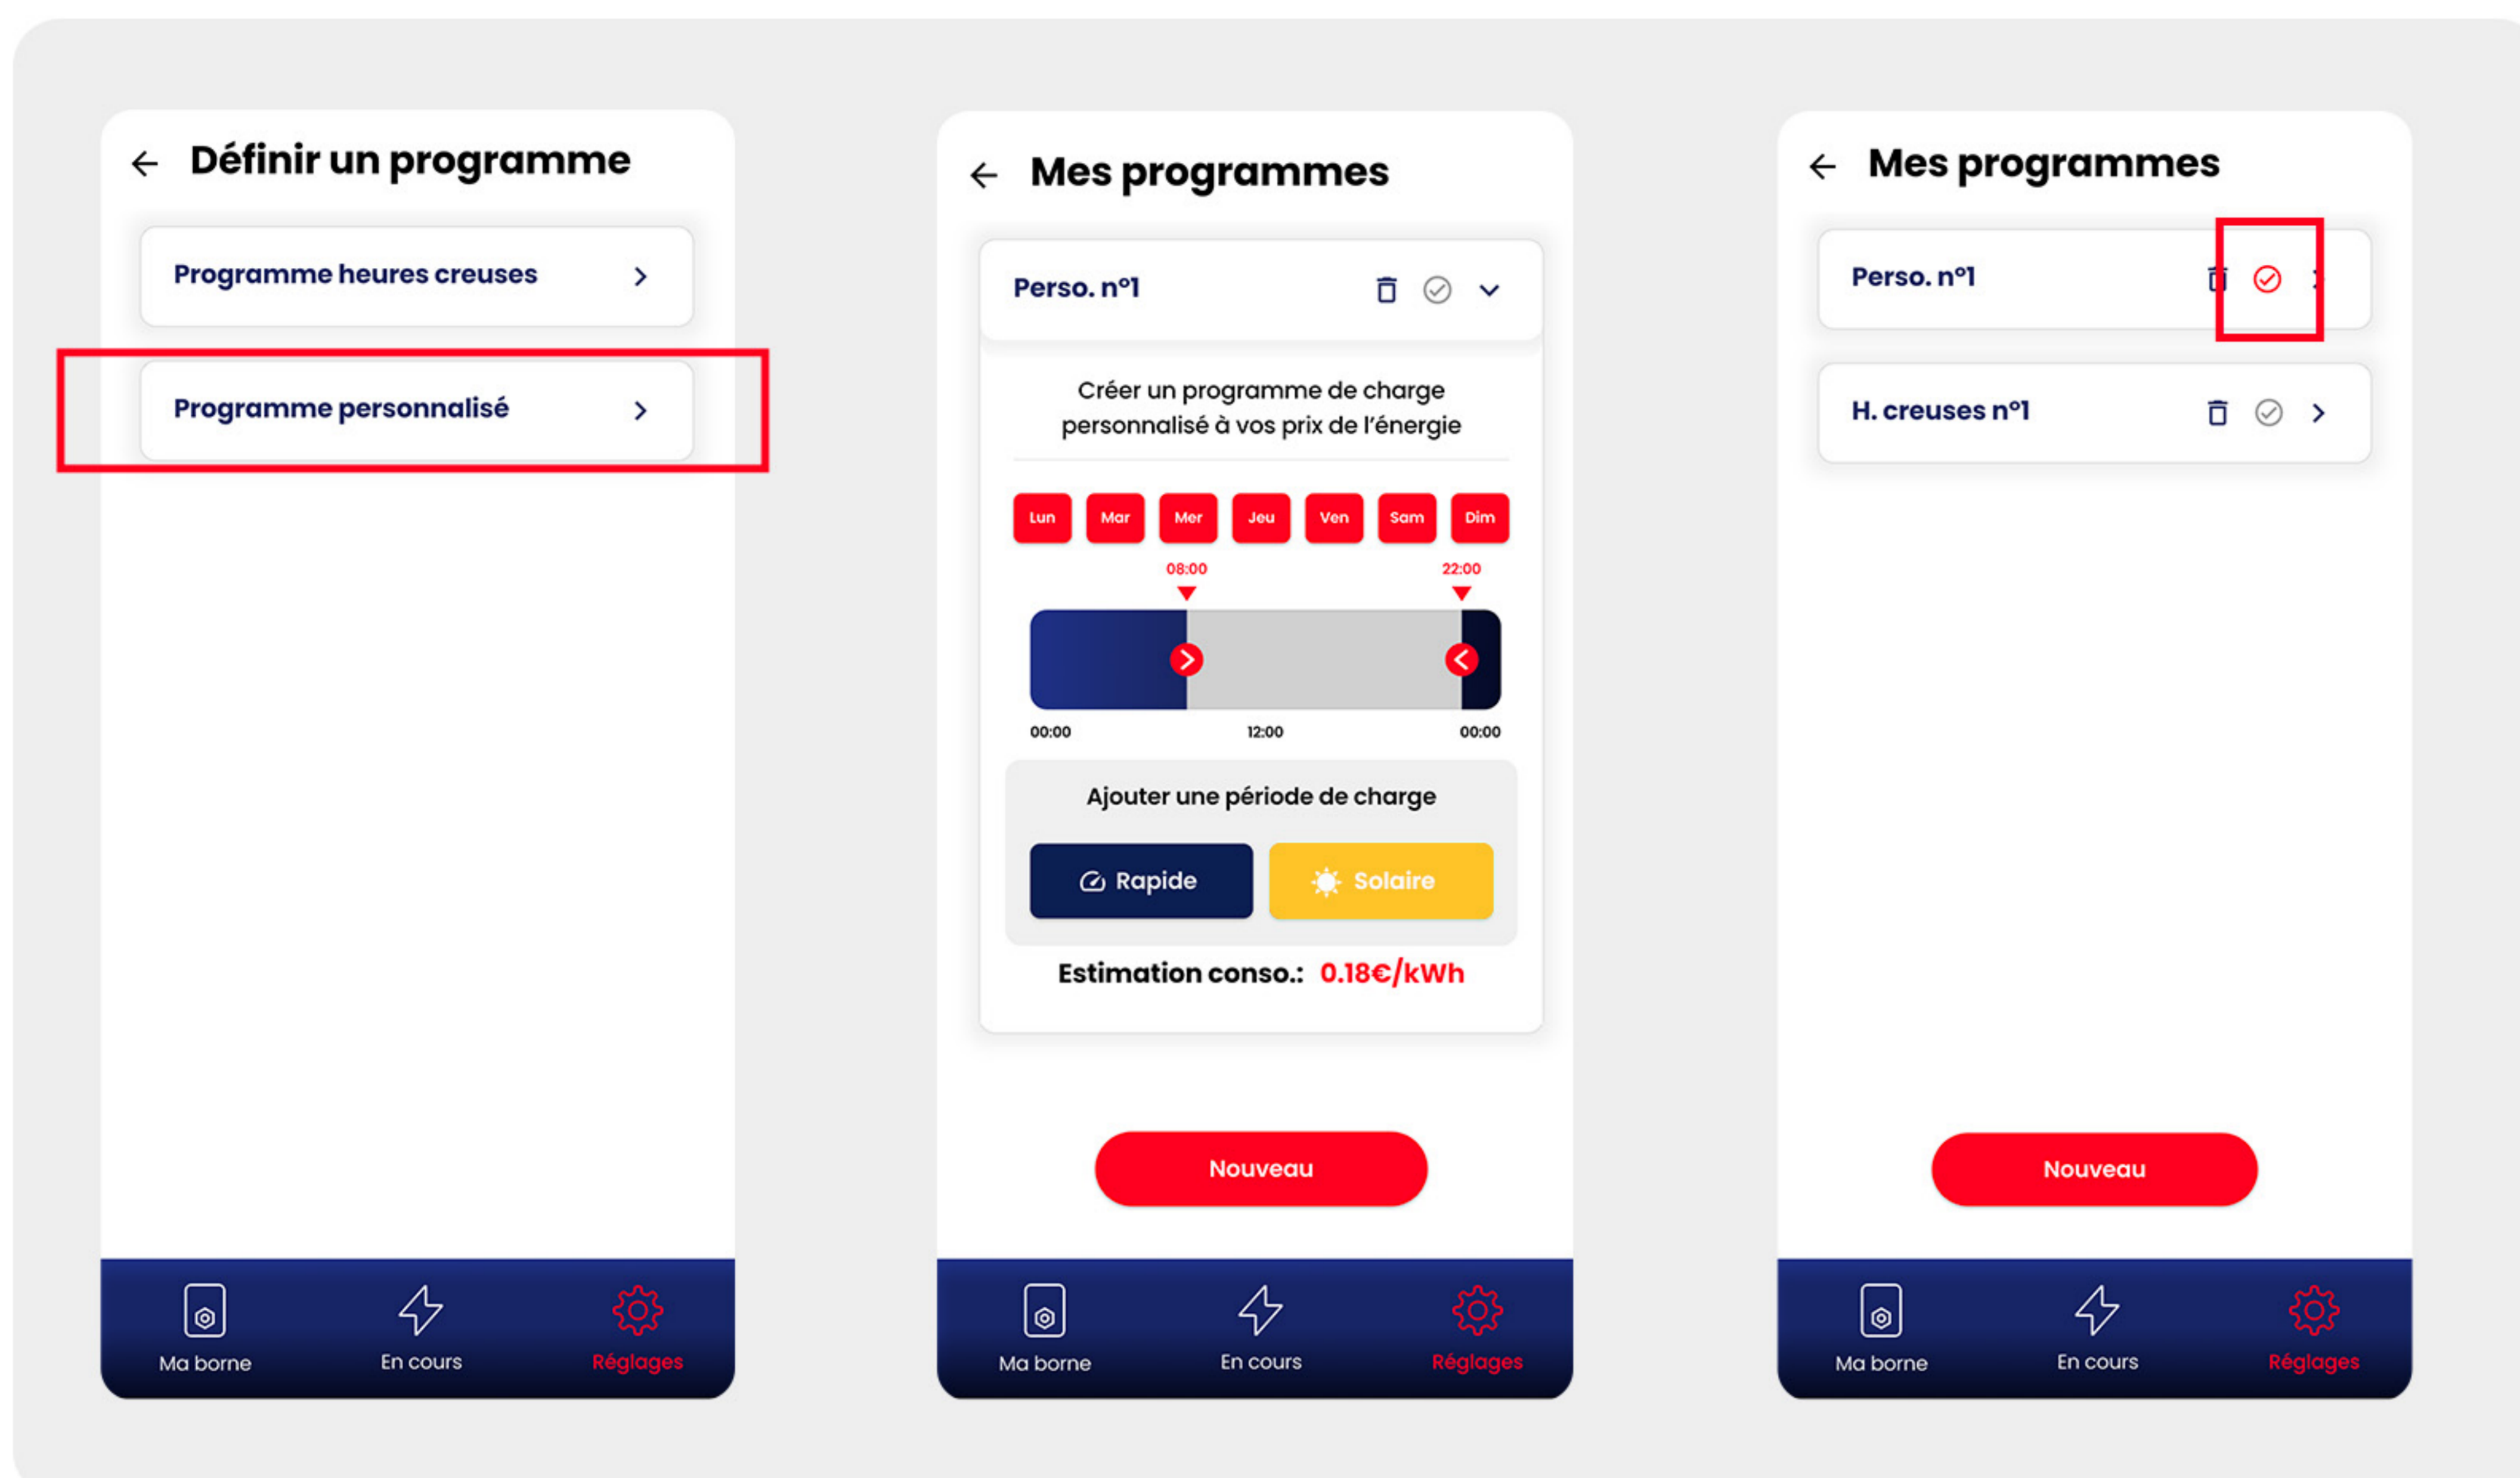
Définir un programme

Programme heures creuses

Programme personnalisé

Ma borne
En cours
Réglages

Mes programmes

Perso. n°1

Créer un programme de charge personnalisé à vos prix de l'énergie

Lun
Mar
Mer
Jeu
Ven
Sam
Dim

08:00
22:00

00:00
12:00
00:00

Ajouter une période de charge

Rapide
Solaire

Estimation conso.: 0.18€/kWh

Nouveau

Ma borne
En cours
Réglages

Mes programmes

Perso. n°1

H. creuses n°1

Nouveau

Ma borne
En cours
Réglages